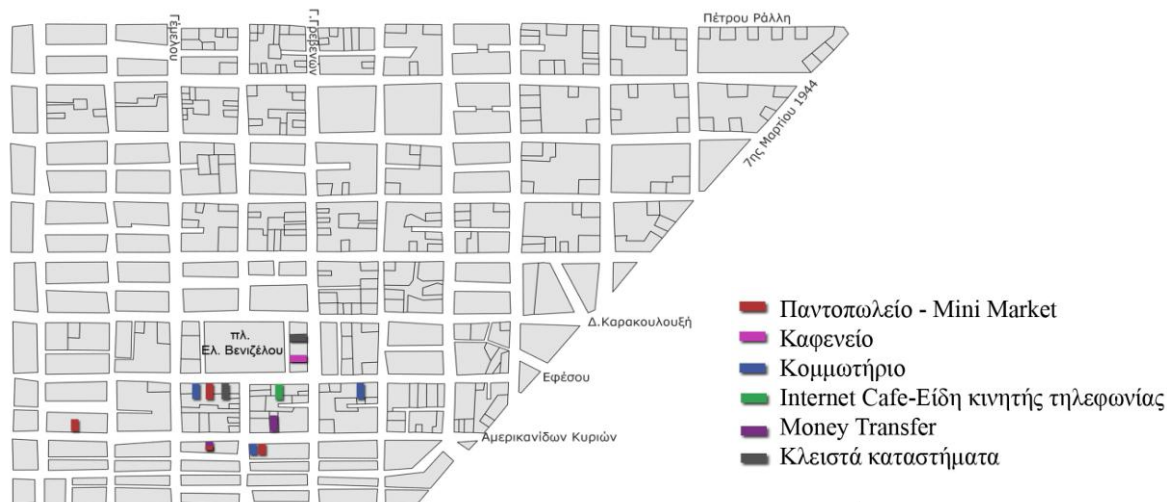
Πέτρου Ράλλη

Γ. Ξέξουλα

Γ. Γρεβενών

7ης Μαρτίου 1944

Δ.Καρακουλουξή

πλ. Ελ. Βενιζέλου

Εφέσου

Αμερικανίδων Κυριών

Παντοπωλείο - Mini Market
Καφενείο
Κομμωτήριο
Internet Cafe-Είδη κινητής τηλεφωνίας
Money Transfer
Κλειστά καταστήματα